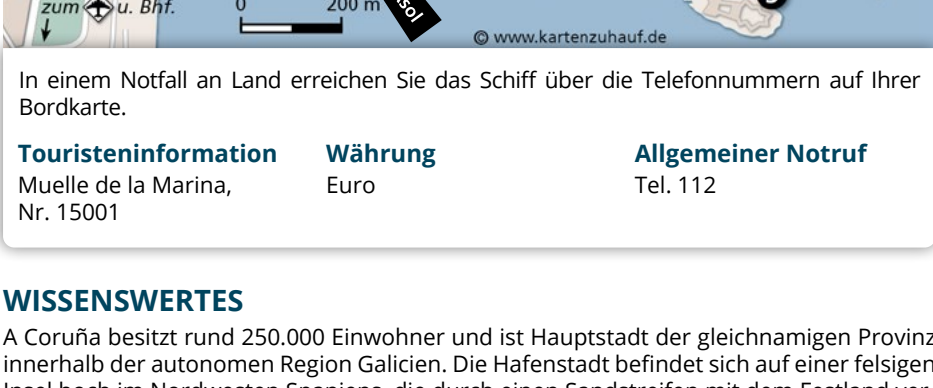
zum ✈ u. Bhf.

0 200 m

sol

© www.kartenzuhauf.de

In einem Notfall an Land erreichen Sie das Schiff über die Telefonnummern auf Ihrer Bordkarte.

**Touristeninformation**
Muelle de la Marina, Nr. 15001

**Währung**
Euro

**Allgemeiner Notruf**
Tel. 112

WISSENSWERTES

A Coruña besitzt rund 250.000 Einwohner und ist Hauptstadt der gleichnamigen Provinz innerhalb der autonomen Region Galicien. Die Hafenstadt befindet sich auf einer felsigen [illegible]